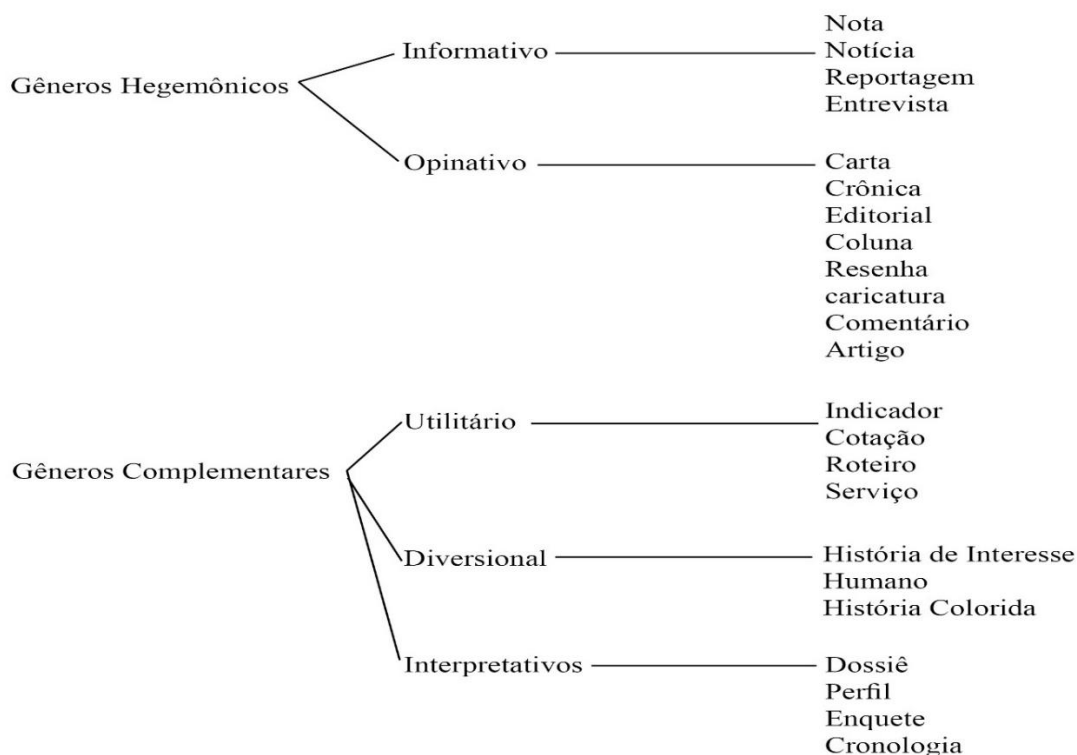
Gêneros Hegemônicos

Informativo

Nota
Notícia
Reportagem
Entrevista

Opinativo

Carta
Crônica
Editorial
Coluna
Resenha
caricatura
Comentário
Artigo

Gêneros Complementares

Utilitário

Indicador
Cotação
Roteiro
Serviço

Diversional

História de Interesse
Humano
História Colorida

Interpretativos

Dossiê
Perfil
Enquete
Cronologia